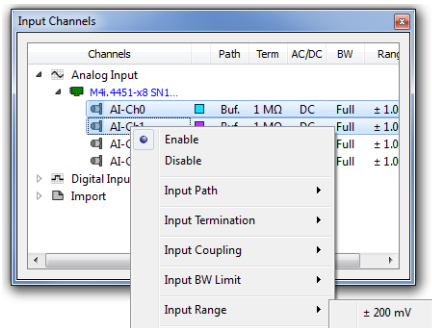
Input Channels

| Channels | Path | Term | AC/DC | BW | Rang |
|---|---|---|---|---|---|
| Analog Input | | | | | |
| M4i.4451-x8 SN1... | | | | | |
| AI-Ch0 | Buf. | 1 MΩ | DC | Full | ± 1.0 |
| AI-Ch1 | Buf. | 1 MΩ | DC | Full | ± 1.0 |
| AI-C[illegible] | | | | | |
| AI-C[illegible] | | | | | |
| Digital Inpu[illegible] | | | | | |
| Import | | | | | |

Enable
Disable
Input Path
Input Termination
Input Coupling
Input BW Limit
Input Range

± 200 mV